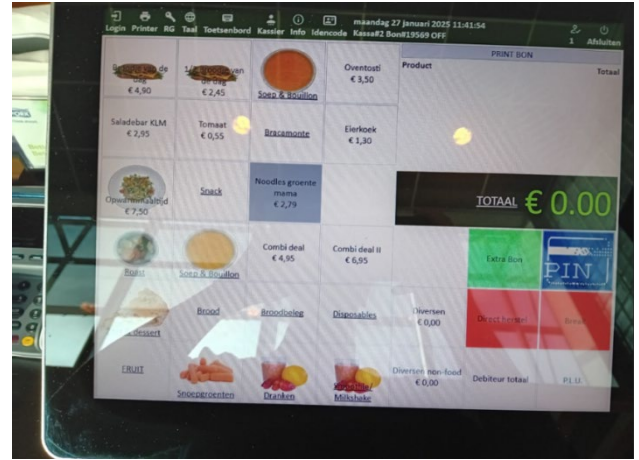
Login Printer RG Taal Toetsenbord Kassier Info Idencode maandag 27 januari 2025 11:41:54 Kassa#2 Bon#19569 OFF

1 Afsluiten

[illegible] € 4,90

1/2 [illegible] € 2,45

Soep & Bouillon

Oventosti € 3,50

PRINT BON

Product

Totaal

Saladebar KLM € 2,95

Tomaat € 0,55

Bracamonte

Eierkoek € 1,30

Opwarmmaaltijd € 7,50

Snack

Noodles groente mama € 2,79

TOTAAL € 0.00

Roast

Soep & Bouillon

Combi deal € 4,95

Combi deal II € 6,95

Extra Bon

PIN

Dessert

Brood

Broodbeleg

Disposables

Diversen € 0,00

Direct Verkoop

Break

FRUIT

Snoepgroenten

Dranken

Milkshake

Diversen non-food € 0,00

Debiteur totaal

P.L.U.